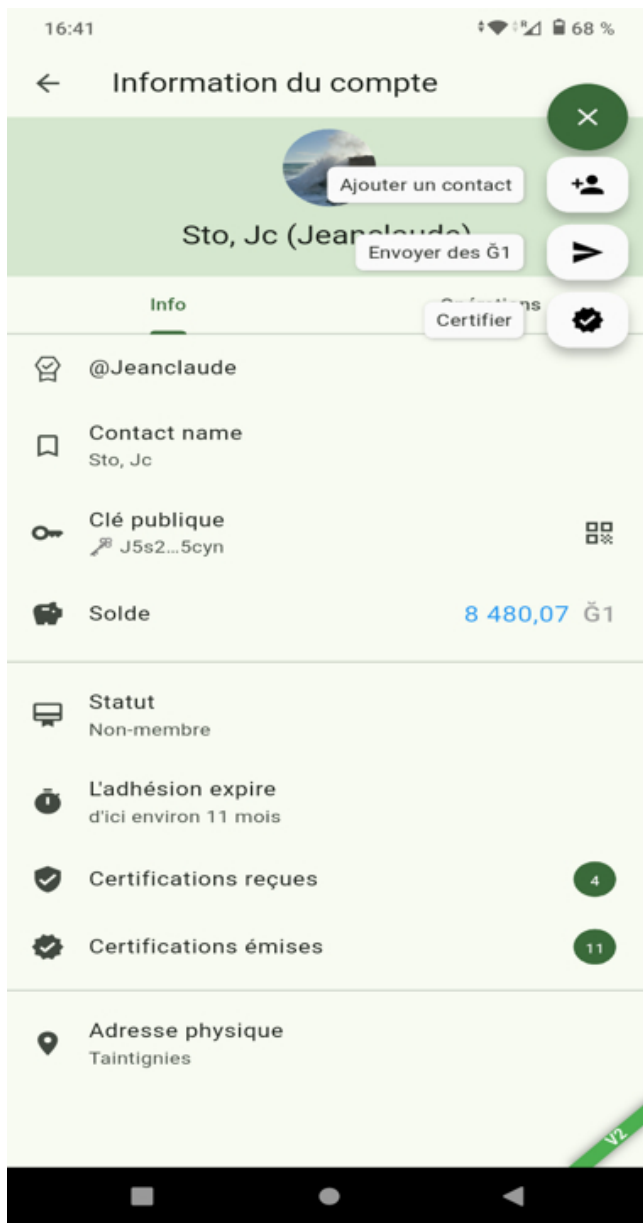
16:41

68 %

Information du compte

Ajouter un contact

Sto, Jc (Jean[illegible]

Envoyer des Ğ1

Info

Op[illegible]tions

Certifier

@Jeanclaude

Contact name
Sto, Jc

Clé publique
J5s2...5cyn

Solde

8 480,07 Ğ1

Statut
Non-membre

L'adhésion expire
d'ici environ 11 mois

Certifications reçues

4

Certifications émises

11

Adresse physique
Taintignies

V2